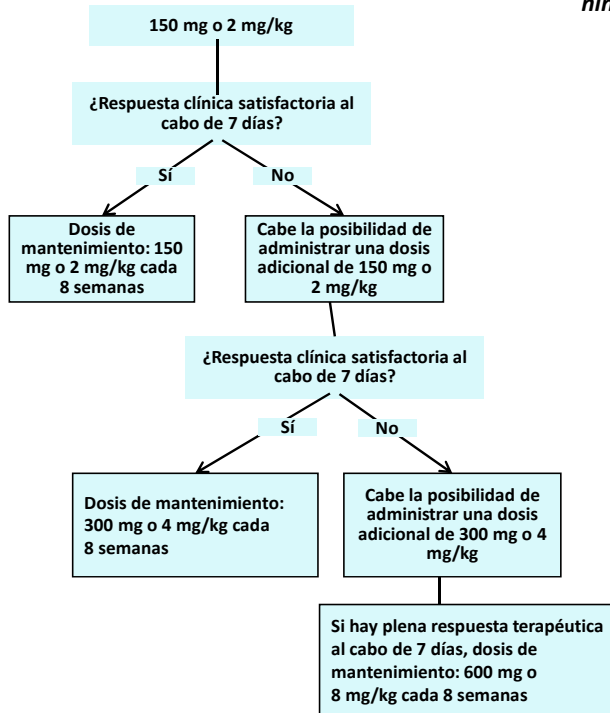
nin

150 mg o 2 mg/kg

¿Respuesta clínica satisfactoria al cabo de 7 días?

Sí

No

Dosis de mantenimiento: 150 mg o 2 mg/kg cada 8 semanas

Cabe la posibilidad de administrar una dosis adicional de 150 mg o 2 mg/kg

¿Respuesta clínica satisfactoria al cabo de 7 días?

Sí

No

Dosis de mantenimiento: 300 mg o 4 mg/kg cada 8 semanas

Cabe la posibilidad de administrar una dosis adicional de 300 mg o 4 mg/kg

Si hay plena respuesta terapéutica al cabo de 7 días, dosis de mantenimiento: 600 mg o 8 mg/kg cada 8 semanas